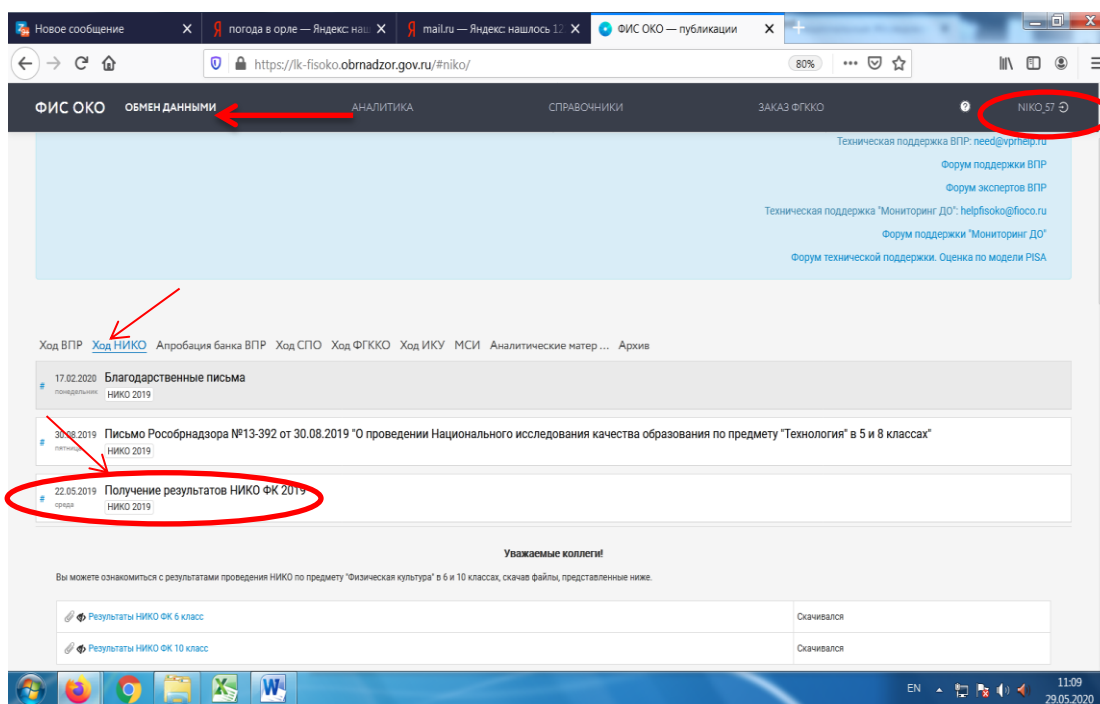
Новое сообщение
погода в орле — Яндекс: наш
mail.ru — Яндекс: нашлось 12
ФИС ОКО — публикации

https://lk-fisoko.obrnadzor.gov.ru/#niko/
80%

ФИС ОКО ОБМЕН ДАННЫМИ АНАЛИТИКА СПРАВОЧНИКИ ЗАКАЗ ФГККО NIKO_57

Техническая поддержка ВПР: need@vprhelp.ru
Форум поддержки ВПР
Форум экспертов ВПР
Техническая поддержка "Мониторинг ДО": helpfisoko@fioco.ru
Форум поддержки "Мониторинг ДО"
Форум технической поддержки. Оценка по модели PISA

Ход ВПР Ход НИКО Апробация банка ВПР Ход СПО Ход ФГККО Ход ИКУ МСИ Аналитические матер ... Архив

17.02.2020 понедельник Благодарственные письма
НИКО 2019

30.08.2019 пятница Письмо Рособрнадзора №13-392 от 30.08.2019 "О проведении Национального исследования качества образования по предмету "Технология" в 5 и 8 классах"
НИКО 2019

22.05.2019 среда Получение результатов НИКО ФК 2019
НИКО 2019

Уважаемые коллеги!

Вы можете ознакомиться с результатами проведения НИКО по предмету "Физическая культура" в 6 и 10 классах, скачав файлы, представленные ниже.

| Результаты НИКО ФК 6 класс | Скачивался |
|---|---|
| Результаты НИКО ФК 10 класс | Скачивался |

EN 11:09 29.05.2020